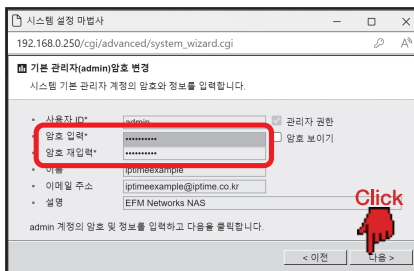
시스템 설정 마법사

192.168.0.250/cgi/advanced/system_wizard.cgi

기본 관리자(admin)암호 변경

시스템 기본 관리자 계정의 암호와 정보를 입력합니다.

사용자 ID* admin

관리자 권한

암호 입력* ••••••••••

암호 보이기

암호 재입력* ••••••••••

이름 iptimeexample

이메일 주소 iptimeexample@iptime.co.kr

설명 EFM Networks NAS

Click

admin 계정의 암호 및 정보를 입력하고 다음을 클릭합니다.

< 이전

다음 >